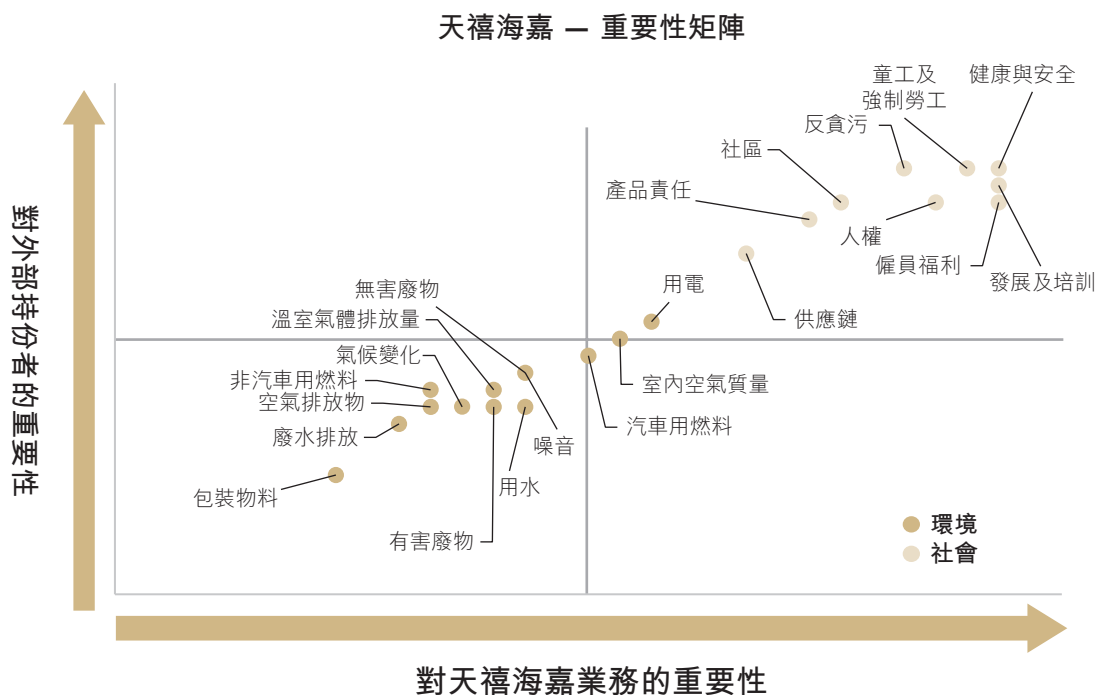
天禧海嘉 — 重要性矩陣

對外部持份者的重要性

童工及強制勞工

健康與安全

反貪污

社區

產品責任

人權

僱員福利

發展及培訓

供應鏈

用電

無害廢物

溫室氣體排放量

氣候變化

非汽車用燃料

空氣排放物

廢水排放

包裝物料

室內空氣質量

汽車用燃料

噪音

用水

有害廢物

環境

社會

對天禧海嘉業務的重要性